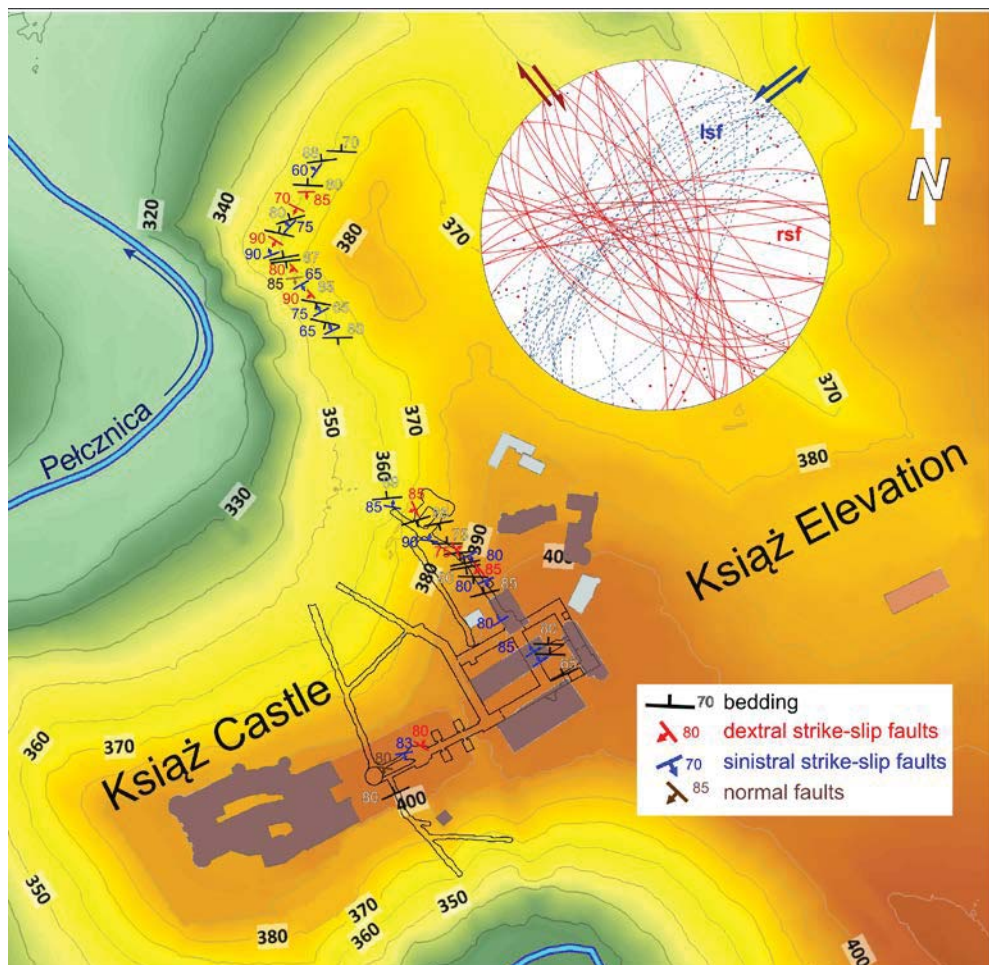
N

lsf

rsf

320

340

380

370

370

350

370

330

360

380

390

400

380

Pełcznica

Książ Elevation

Książ Castle

360

370

400

350

380

370

360

350

400

70
60
80
70
85
75
90
90
80
65
85
90
75
65

85
90
85
73
80
85
80
80
85
80
83
80

70 bedding
80 dextral strike-slip faults
70 sinistral strike-slip faults
85 normal faults